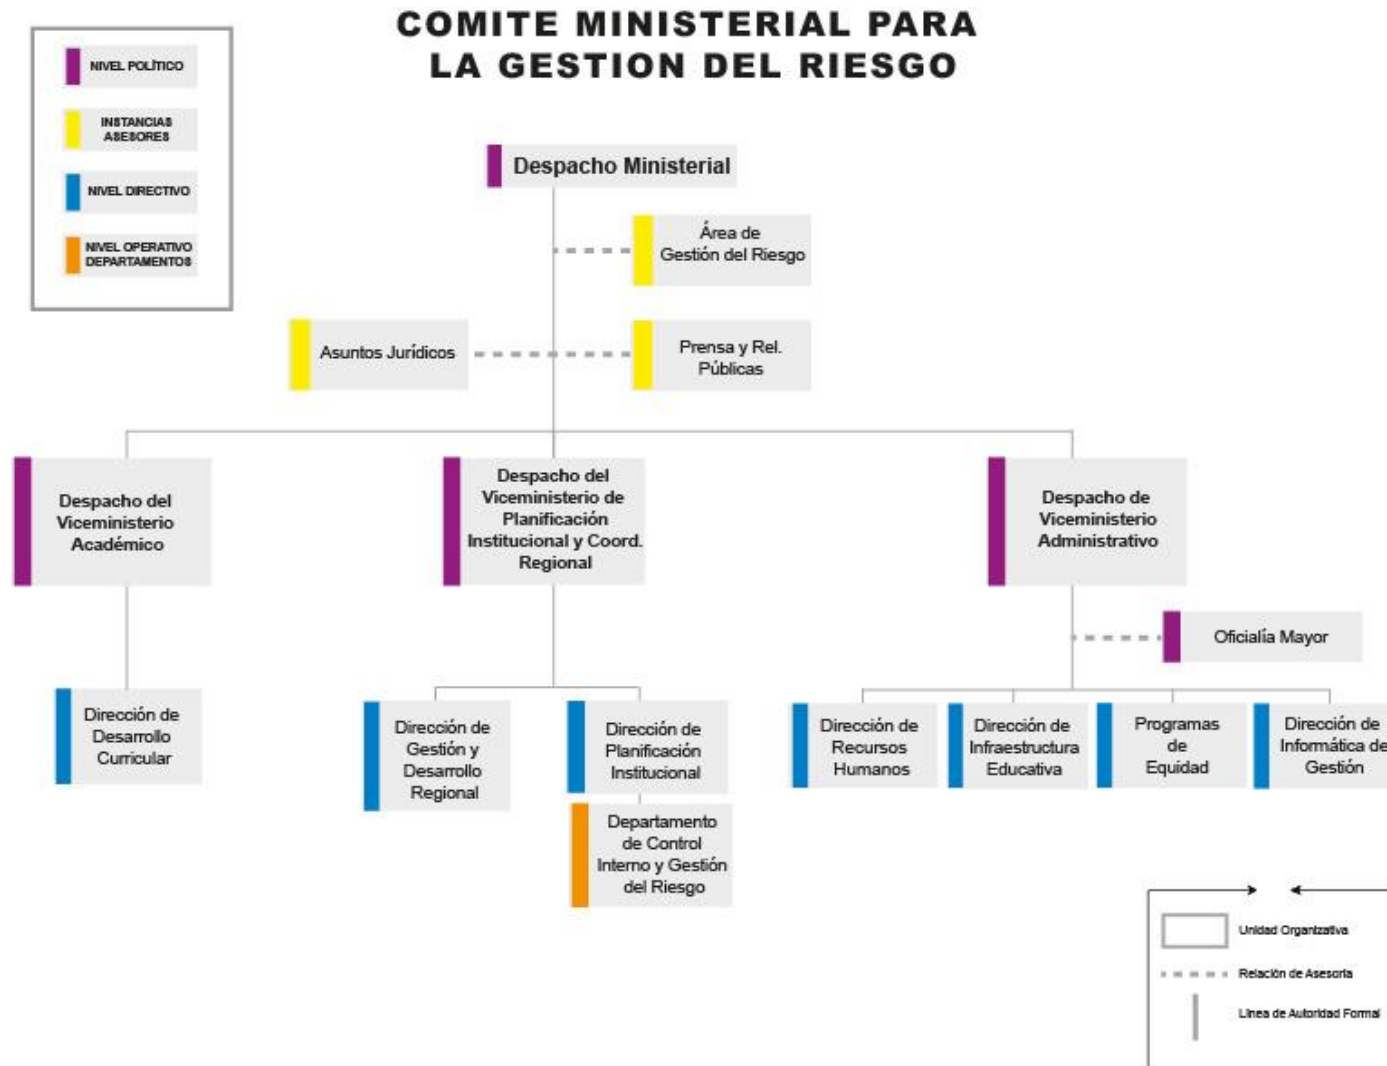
COMITE MINISTERIAL PARA LA GESTION DEL RIESGO

NIVEL POLÍTICO
INSTANCIAS ASESORES
NIVEL DIRECTIVO
NIVEL OPERATIVO DEPARTAMENTOS

Despacho Ministerial

Área de Gestión del Riesgo

Asuntos Jurídicos

Prensa y Rel. Públicas

Despacho del Viceministerio Académico

Despacho del Viceministerio de Planificación Institutional y Coord. Regional

Despacho de Viceministerio Administrativo

Oficialía Mayor

Dirección de Desarrollo Curricular

Dirección de Gestión y Desarrollo Regional

Dirección de Planificación Institucional

Departamento de Control Interno y Gestión del Riesgo

Dirección de Recursos Humanos

Dirección de Infraestructura Educativa

Programas de Equidad

Dirección de Informática de Gestión

Unidad Organizativa
Relación de Asesoría
Línea de Autoridad Formal